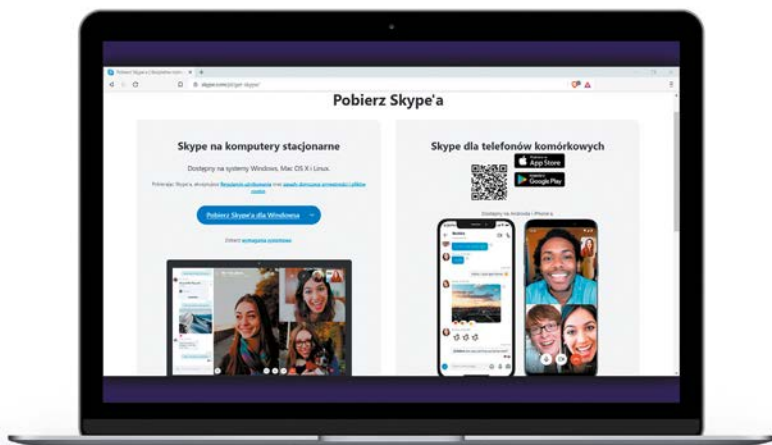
Pobierz Skype'a | Skype.com

skype.com/pl/get-skype/

Pobierz Skype'a

Skype na komputery stacjonarne

Dostępny na systemy Windows, Mac OS X i Linux.

Pobierając Skype'a, akceptujesz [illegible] oraz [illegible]

Pobierz Skype'a dla Windowsa

Zobacz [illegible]

Skype dla telefonów komórkowych

App Store

Google Play

Dostępny na Androida i iPhone'a